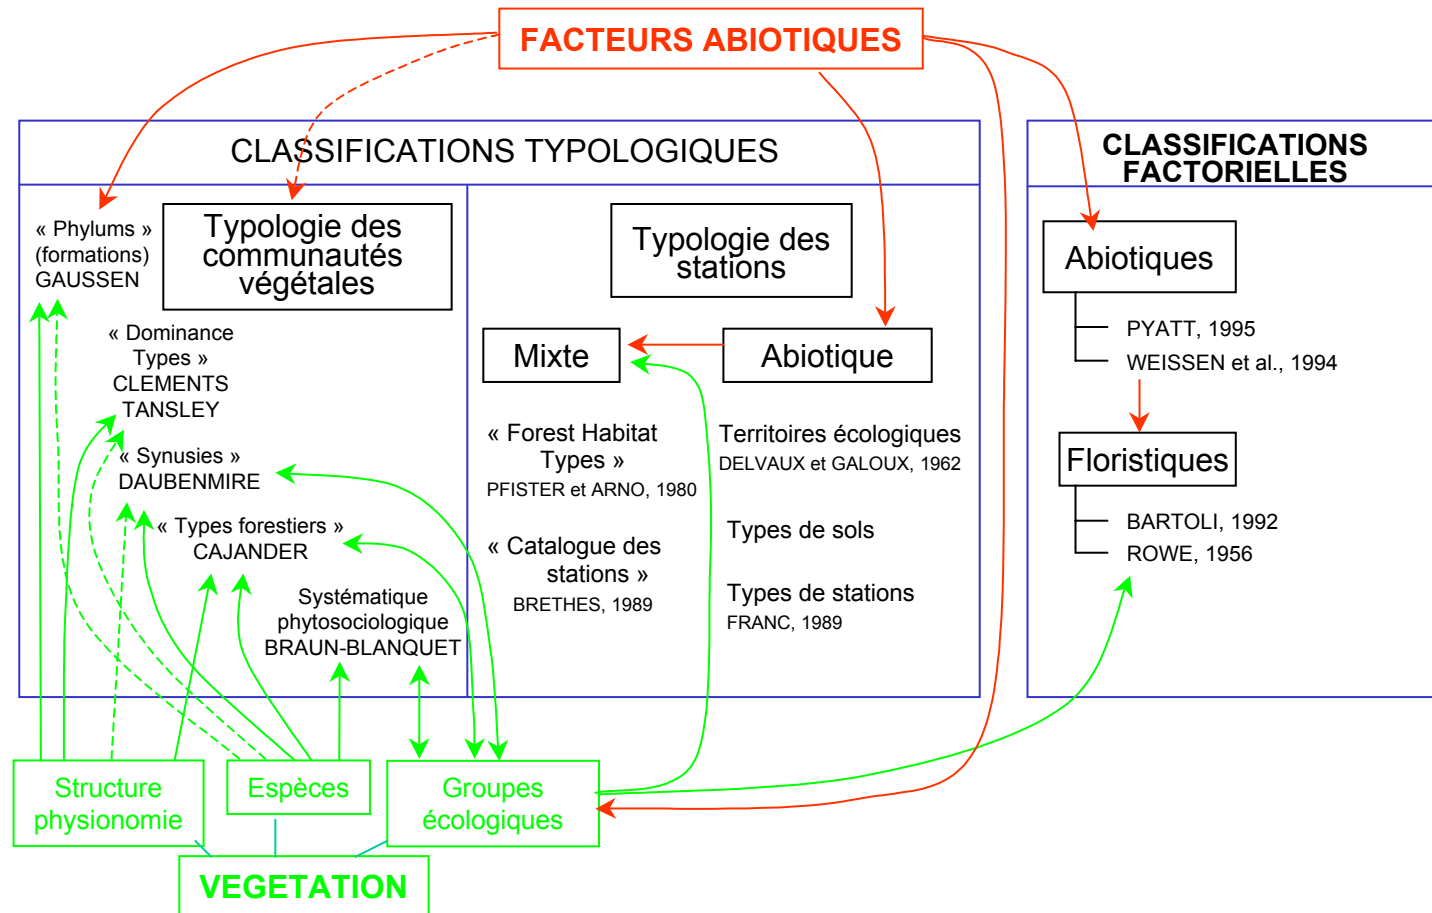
FACTEURS ABIOTIQUES

CLASSIFICATIONS TYPOLOGIQUES

CLASSIFICATIONS FACTORIELLES

« Phylums » (formations) GAUSSEN

Typologie des communautés végétales

« Dominance Types » CLEMENTS TANSLEY

« Synusies » DAUBENMIRE

« Types forestiers » CAJANDER

Systématique phytosociologique BRAUN-BLANQUET

Typologie des stations

Mixte

Abiotique

« Forest Habitat Types » PFISTER et ARNO, 1980

« Catalogue des stations » BRETHES, 1989

Territoires écologiques DELVAUX et GALOUX, 1962

Types de sols

Types de stations FRANC, 1989

Abiotiques

PYATT, 1995
WEISSEN et al., 1994

Floristiques

BARTOLI, 1992
ROWE, 1956

Structure physionomie

Espèces

Groupes écologiques

VEGETATION